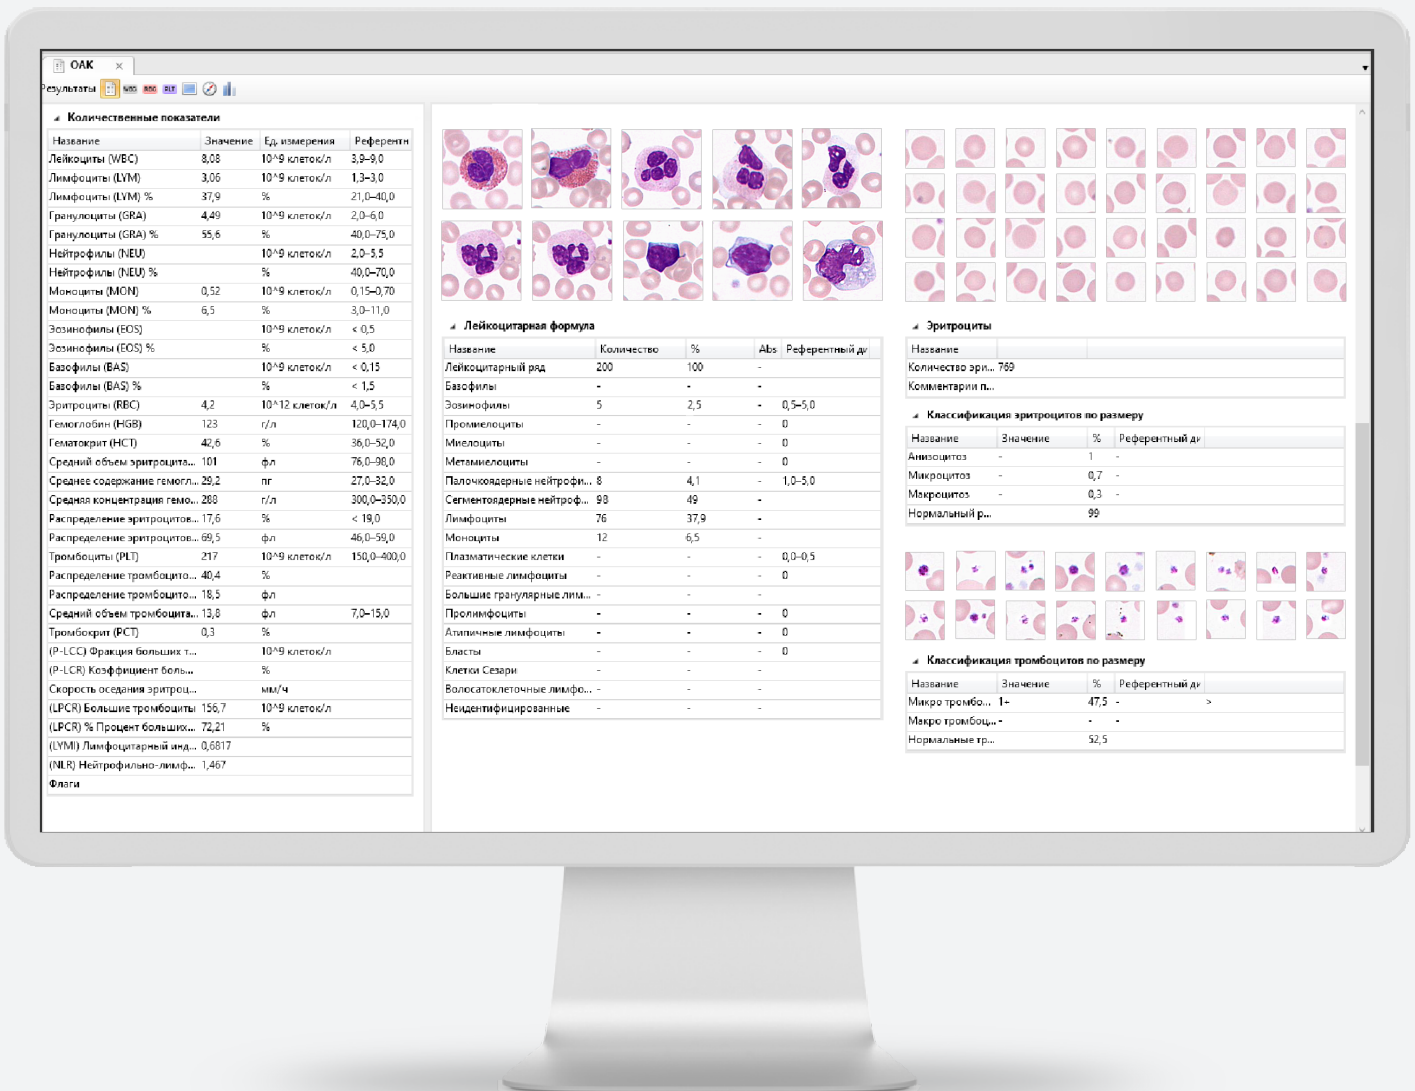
ОАК ×

Результаты WBC RBC PLT

Количественные показатели

| Название | Значение | Ед. измерения | Референтн |
|---|---|---|---|
| Лейкоциты (WBC) | 8,08 | 10^9 клеток/л | 3,9–9,0 |
| Лимфоциты (LYM) | 3,06 | 10^9 клеток/л | 1,3–3,0 |
| Лимфоциты (LYM) % | 37,9 | % | 21,0–40,0 |
| Гранулоциты (GRA) | 4,49 | 10^9 клеток/л | 2,0–6,0 |
| Гранулоциты (GRA) % | 55,6 | % | 40,0–75,0 |
| Нейтрофилы (NEU) | | 10^9 клеток/л | 2,0–5,5 |
| Нейтрофилы (NEU) % | | % | 40,0–70,0 |
| Моноциты (MON) | 0,52 | 10^9 клеток/л | 0,15–0,70 |
| Моноциты (MON) % | 6,5 | % | 3,0–11,0 |
| Эозинофилы (EOS) | | 10^9 клеток/л | < 0,5 |
| Эозинофилы (EOS) % | | % | < 5,0 |
| Базофилы (BAS) | | 10^9 клеток/л | < 0,15 |
| Базофилы (BAS) % | | % | < 1,5 |
| Эритроциты (RBC) | 4,2 | 10^12 клеток/л | 4,0–5,5 |
| Гемоглобин (HGB) | 123 | г/л | 120,0–174,0 |
| Гематокрит (HCT) | 42,6 | % | 36,0–52,0 |
| Средний объем эритроцита... | 101 | фл | 76,0–98,0 |
| Среднее содержание гемогл... | 29,2 | пг | 27,0–32,0 |
| Средняя концентрация гемо... | 288 | г/л | 300,0–350,0 |
| Распределение эритроцитов... | 17,6 | % | < 19,0 |
| Распределение эритроцитов... | 69,5 | фл | 46,0–59,0 |
| Тромбоциты (PLT) | 217 | 10^9 клеток/л | 150,0–400,0 |
| Распределение тромбоцито... | 40,4 | % | |
| Распределение тромбоцито... | 18,5 | фл | |
| Средний объем тромбоцита... | 13,8 | фл | 7,0–15,0 |
| Тромбокрит (PCT) | 0,3 | % | |
| (P-LCC) Фракция больших т... | | 10^9 клеток/л | |
| (P-LCR) Коэффициент боль... | | % | |
| Скорость оседания эритроц... | | мм/ч | |
| (LPCR) Большие тромбоциты | 156,7 | 10^9 клеток/л | |
| (LPCR) % Процент больших... | 72,21 | % | |
| (LYMI) Лимфоцитарный инд... | 0,6817 | | |
| (NLR) Нейтрофильно-лимф... | 1,467 | | |
| Флаги | | | |

Лейкоцитарная формула

| Название | Количество | % | Abs | Референтный ди |
|---|---|---|---|---|
| Лейкоцитарный ряд | 200 | 100 | - | |
| Базофилы | - | - | - | |
| Эозинофилы | 5 | 2,5 | - | 0,5–5,0 |
| Промиелоциты | - | - | - | 0 |
| Миелоциты | - | - | - | 0 |
| Метамиелоциты | - | - | - | 0 |
| Палочкоядерные нейтрофи... | 8 | 4,1 | - | 1,0–5,0 |
| Сегментоядерные нейтроф... | 98 | 49 | - | |
| Лимфоциты | 76 | 37,9 | - | |
| Моноциты | 12 | 6,5 | - | |
| Плазматические клетки | - | - | - | 0,0–0,5 |
| Реактивные лимфоциты | - | - | - | 0 |
| Большие гранулярные лим... | - | - | - | |
| Пролимфоциты | - | - | - | 0 |
| Атипичные лимфоциты | - | - | - | 0 |
| Бласты | - | - | - | 0 |
| Клетки Сезари | - | - | - | |
| Волосатоклеточные лимфо... | - | - | - | |
| Неидентифицированные | - | - | - | |

Эритроциты

| Название | |
|---|---|
| Количество эри... | 769 |
| Комментарии п... | |

Классификация эритроцитов по размеру

| Название | Значение | % | Референтный ди |
|---|---|---|---|
| Анизоцитоз | - | 1 | - |
| Микроцитоз | - | 0,7 | - |
| Макроцитоз | - | 0,3 | - |
| Нормальный р... | | 99 | |

Классификация тромбоцитов по размеру

| Название | Значение | % | Референтный ди |
|---|---|---|---|
| Микро тромбо... | 1+ | 47,5 | - |
| Макро тромбоц... | - | - | - |
| Нормальные тр... | | 52,5 | |